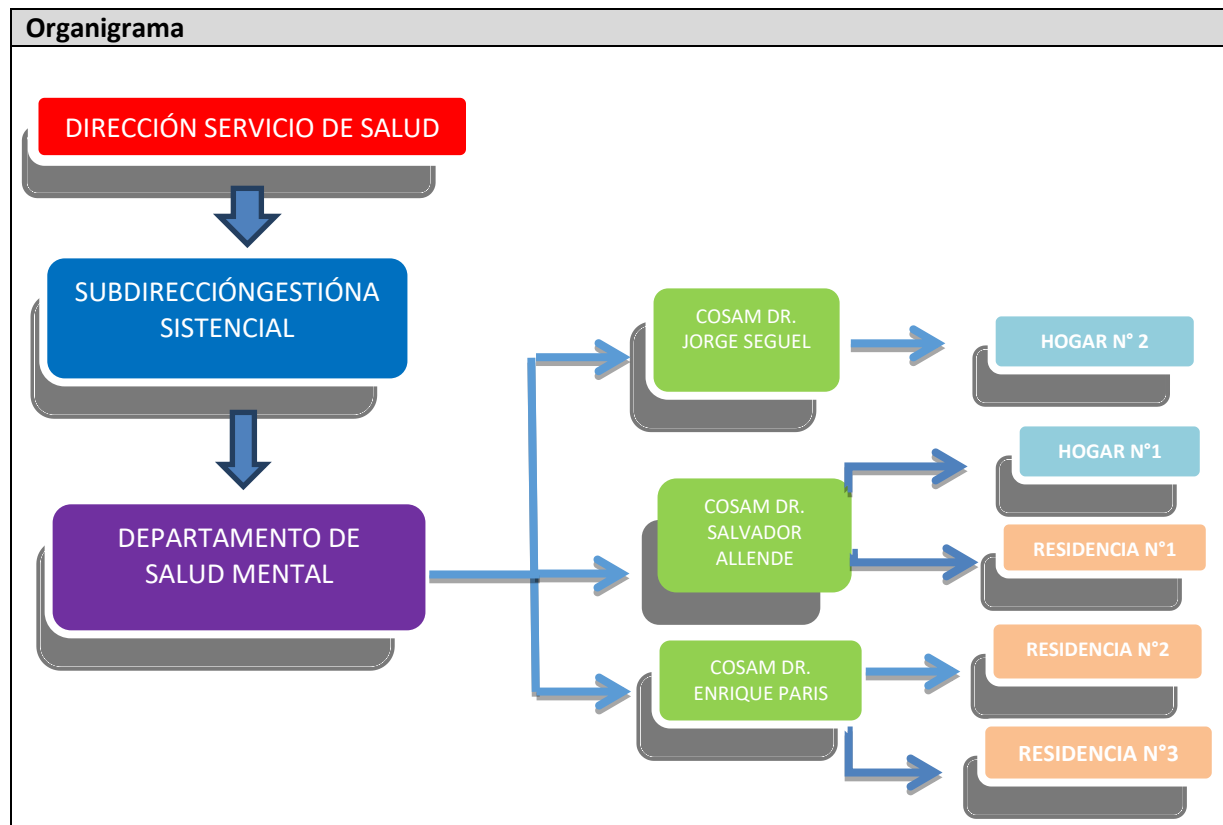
Organigrama

DIRECCIÓN SERVICIO DE SALUD

SUBDIRECCIÓNGESTIÓNA SISTENCIAL

DEPARTAMENTO DE SALUD MENTAL

COSAM DR. JORGE SEGUEL

HOGAR N° 2

HOGAR N°1

COSAM DR. SALVADOR ALLENDE

RESIDENCIA N°1

COSAM DR. ENRIQUE PARIS

RESIDENCIA N°2

RESIDENCIA N°3